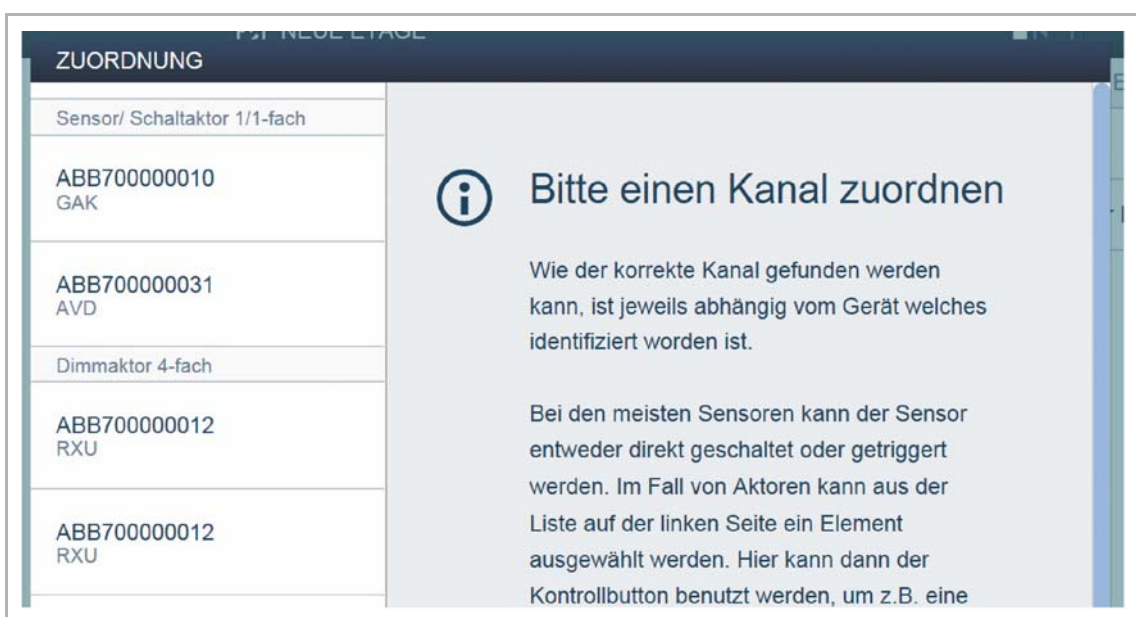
NEUE ETAGE

ZUORDNUNG

Sensor/ Schaltaktor 1/1-fach

ABB700000010
GAK

ABB700000031
AVD

Dimmaktor 4-fach

ABB700000012
RXU

ABB700000012
RXU

Bitte einen Kanal zuordnen

Wie der korrekte Kanal gefunden werden kann, ist jeweils abhängig vom Gerät welches identifiziert worden ist.

Bei den meisten Sensoren kann der Sensor entweder direkt geschaltet oder getriggert werden. Im Fall von Aktoren kann aus der Liste auf der linken Seite ein Element ausgewählt werden. Hier kann dann der Kontrollbutton benutzt werden, um z.B. eine